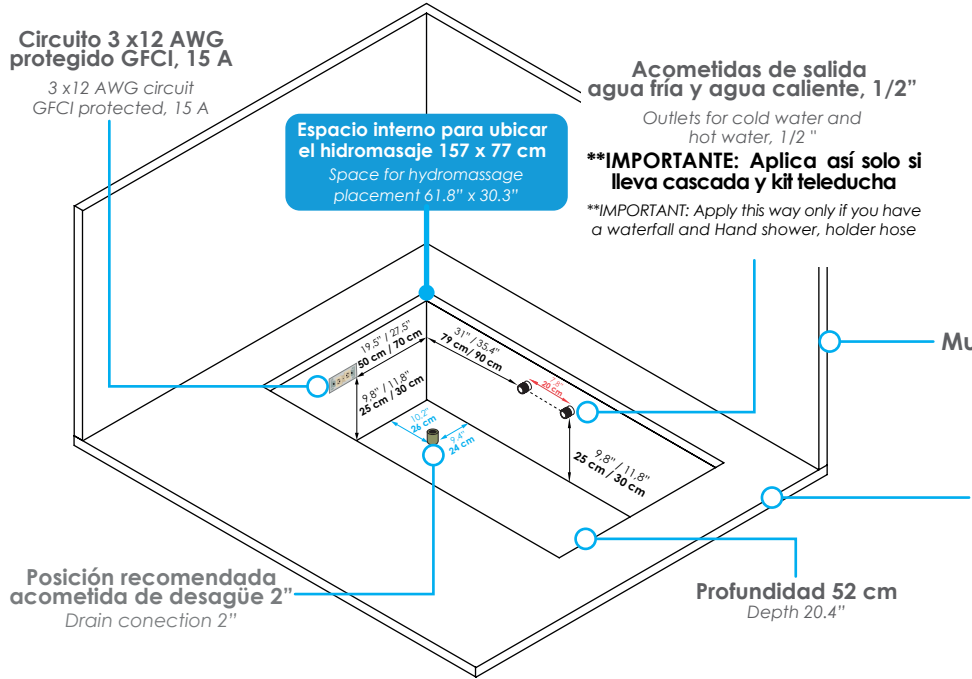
Circuito 3 x12 AWG protegido GFCI, 15 A
3 x12 AWG circuit GFCI protected, 15 A

Espacio interno para ubicar el hidromasaje 157 x 77 cm
Space for hydromassage placement 61.8" x 30.3"

Acometidas de salida agua fría y agua caliente, 1/2"
Outlets for cold water and hot water, 1/2 "
**IMPORTANTE: Aplica así solo si lleva cascada y kit teleducha
**IMPORTANT: Apply this way only if you have a waterfall and Hand shower, holder hose

Mu

19.5" / 27.5"
50 cm / 70 cm

31" / 35.4"
79 cm / 90 cm

8"
20 cm

9.8" / 11.8"
25 cm / 30 cm

10.2"
26 cm

9.4"
24 cm

9.8" / 11.8"
25 cm / 30 cm

Posición recomendada acometida de desagüe 2"
Drain conection 2"

Profundidad 52 cm
Depth 20.4"